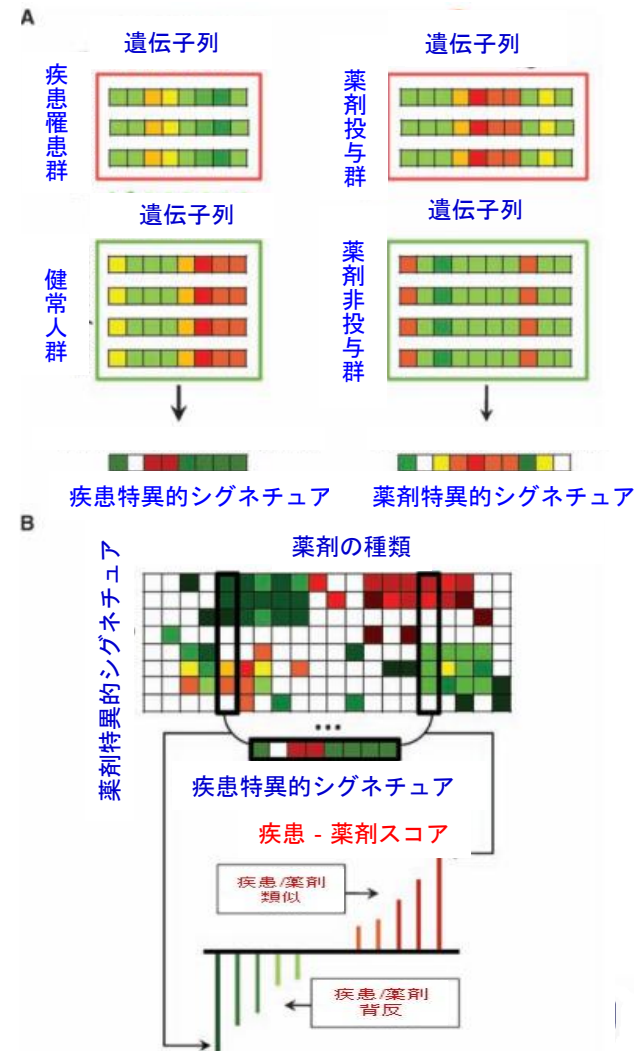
A

遺伝子列

疾患罹患群

遺伝子列

薬剤投与群

遺伝子列

健常人群

遺伝子列

薬剤非投与群

疾患特異的シグネチュア

薬剤特異的シグネチュア

B

薬剤の種類

薬剤特異的シグネチュア

疾患特異的シグネチュア

疾患 - 薬剤スコア

疾患/薬剤類似

疾患/薬剤背反